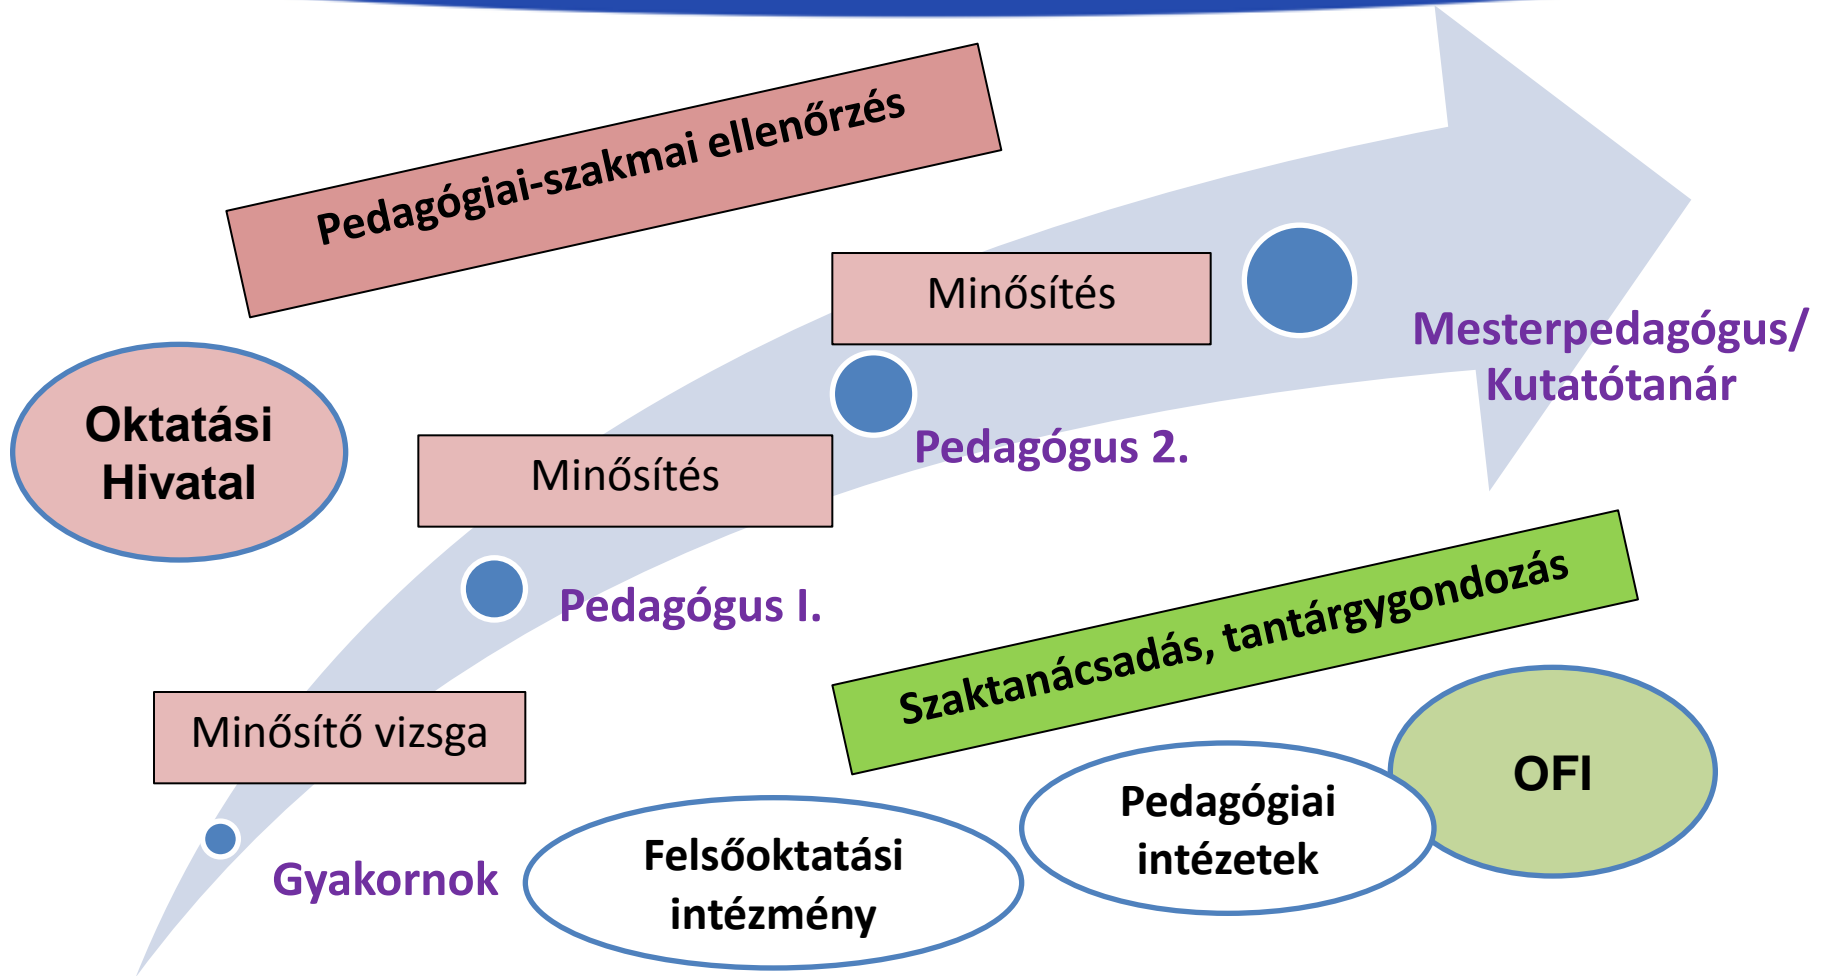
Pedagógiai-szakmai ellenőrzés

Minősítés

Mesterpedagógus/ Kutatótanár

Oktatási Hivatal

Minősítés

Pedagógus 2.

Pedagógus I.

Szaktanácsadás, tantárgygondozás

Minősítő vizsga

OFI

Pedagógiai intézetek

Felsőoktatási intézmény

Gyakornok